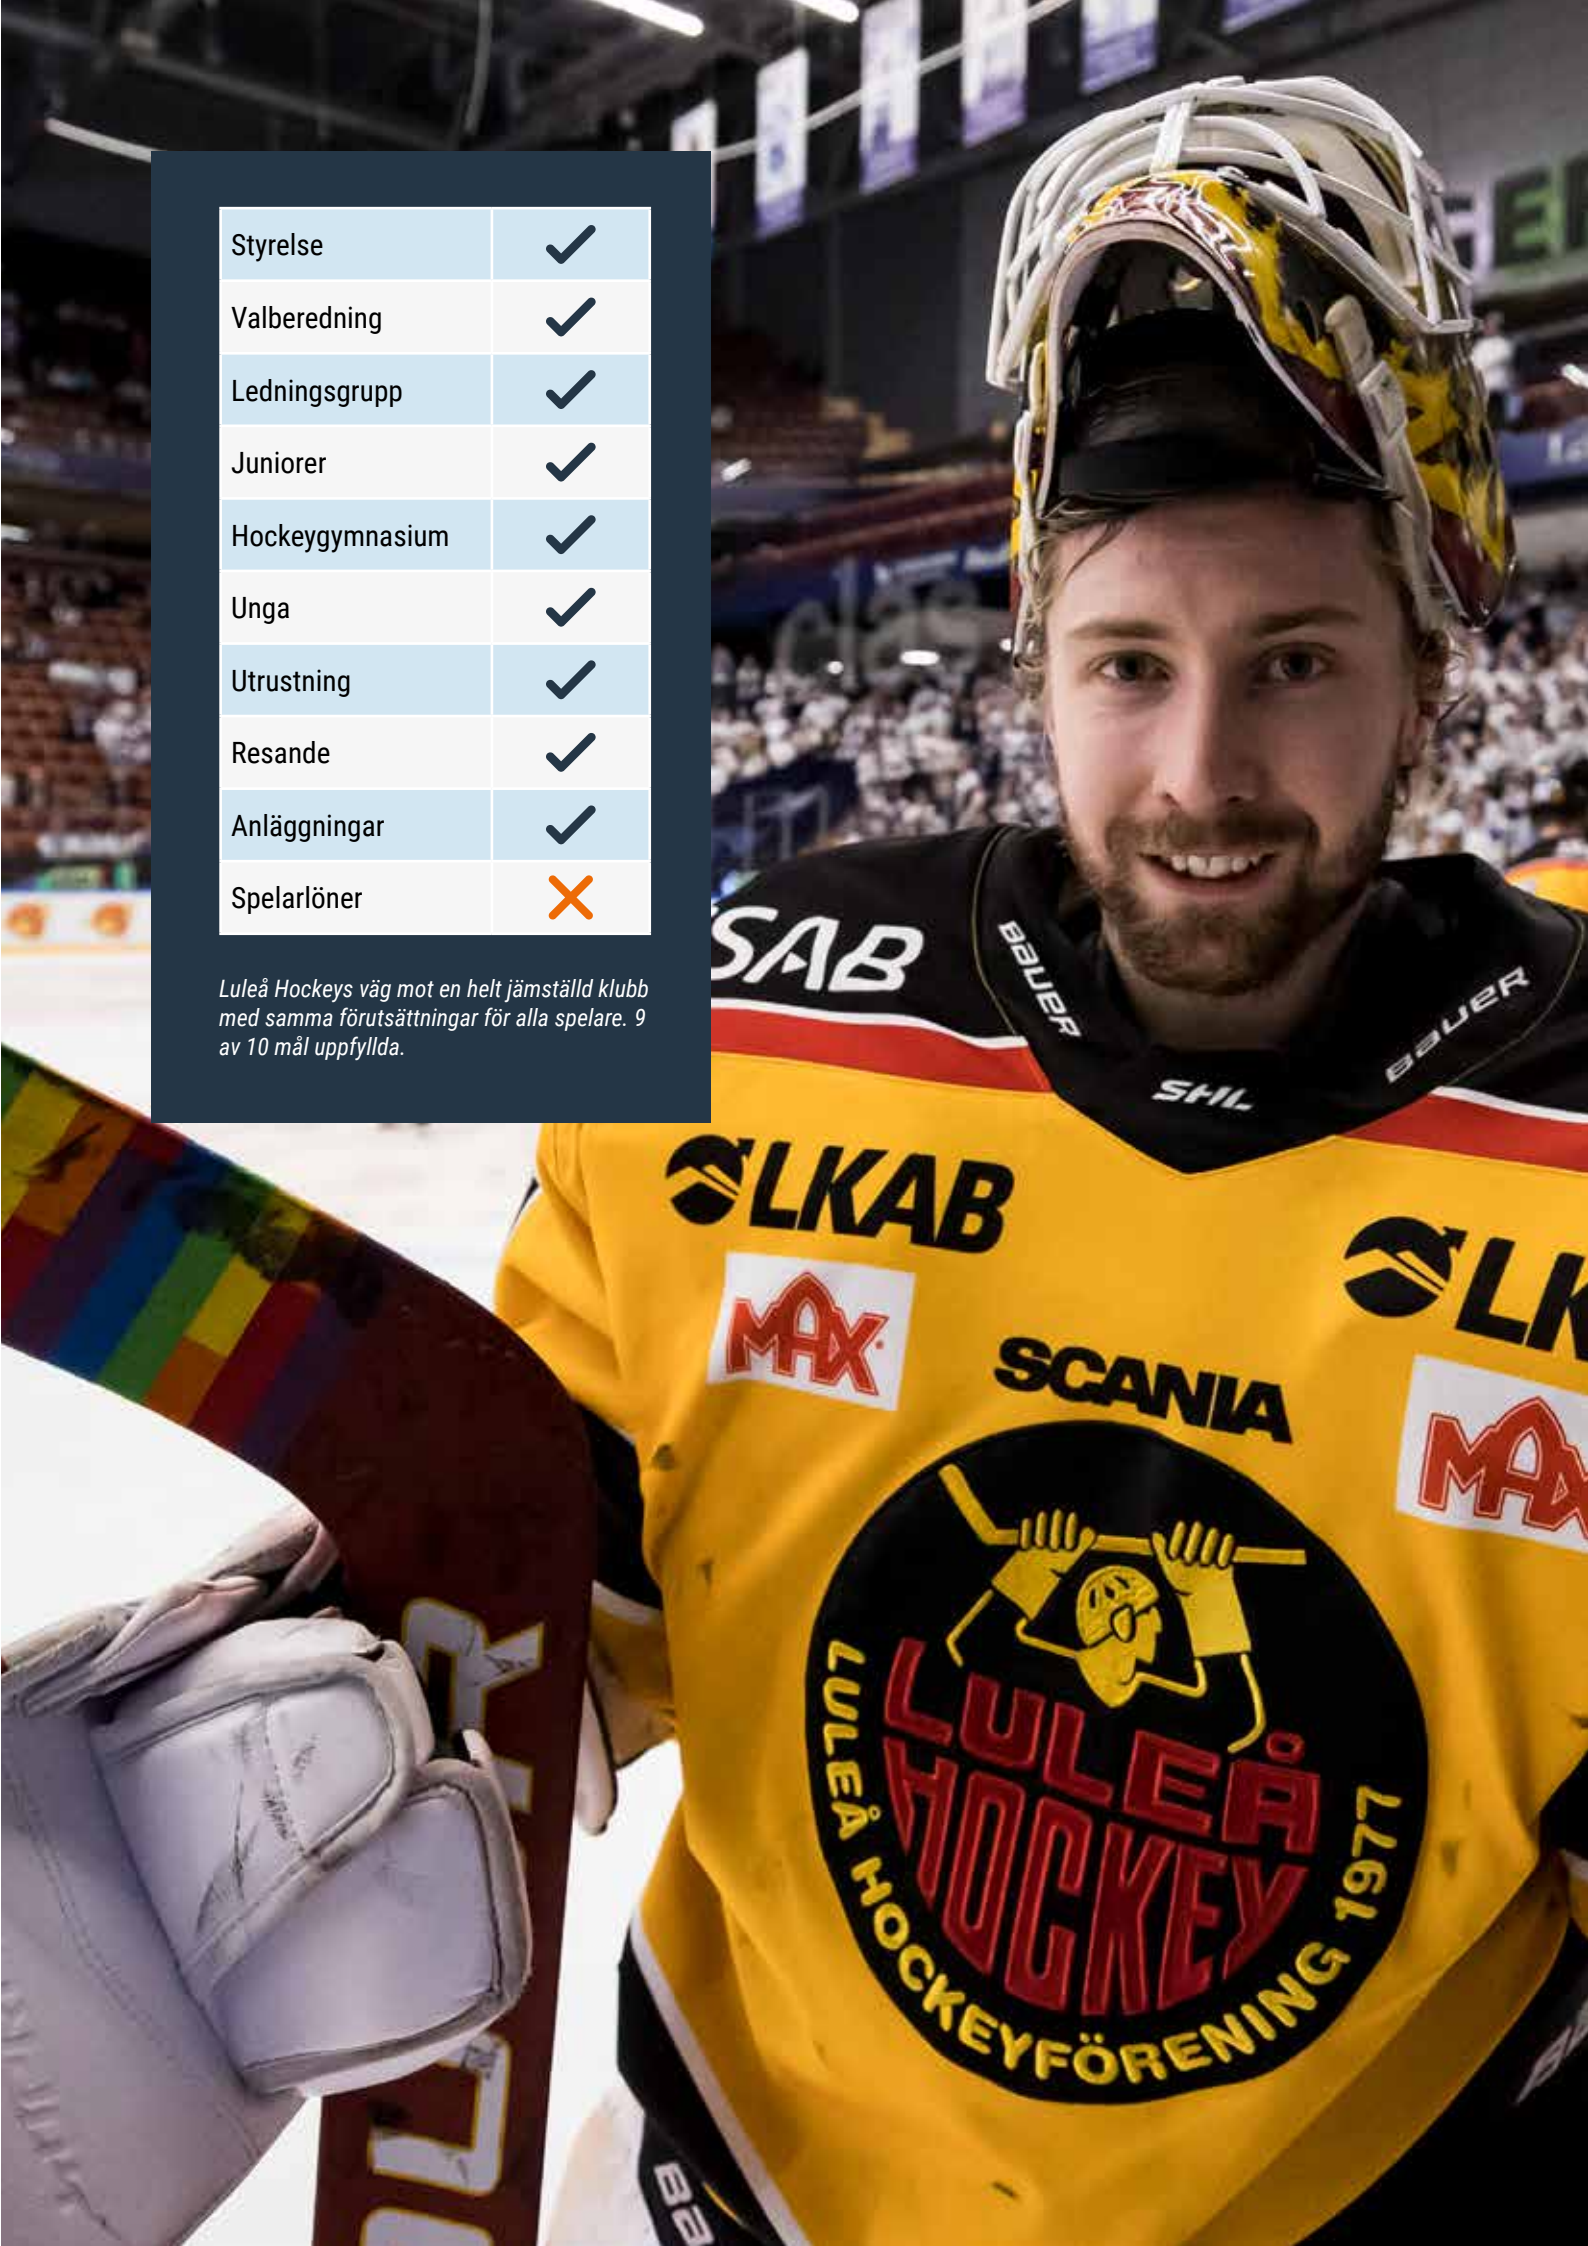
| Styrelse | ✓ |
|---|---|
| Valberedning | ✓ |
| Ledningsgrupp | ✓ |
| Juniorer | ✓ |
| Hockeygymnasium | ✓ |
| Unga | ✓ |
| Utrustning | ✓ |
| Resande | ✓ |
| Anläggningar | ✓ |
| Spelarlöner | ✗ |

Luleå Hockeys väg mot en helt jämställd klubb med samma förutsättningar för alla spelare. 9 av 10 mål uppfyllda.

SAB BAUER BAUER SHL LKAB LK MAX SCANIA MAX LULEÅ HOCKEY LULEÅ HOCKEYFÖRENING 1977